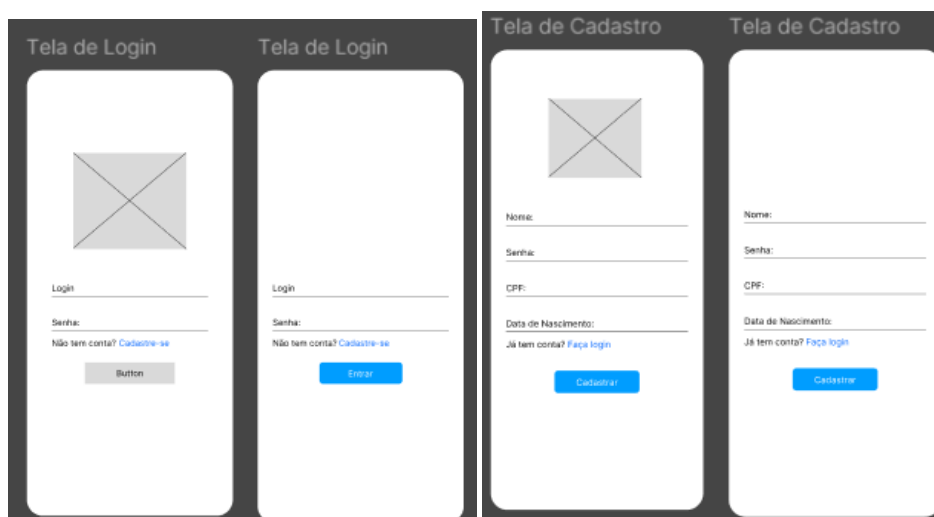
Tela de Login

Login

Senha:

Não tem conta? Cadastre-se

Button

Tela de Login

Login

Senha:

Não tem conta? Cadastre-se

Entrar

Tela de Cadastro

Nome:

Senha:

CPF:

Data de Nascimento:

Já tem conta? Faça login

Cadastrar

Tela de Cadastro

Nome:

Senha:

CPF:

Data de Nascimento:

Já tem conta? Faça login

Cadastrar